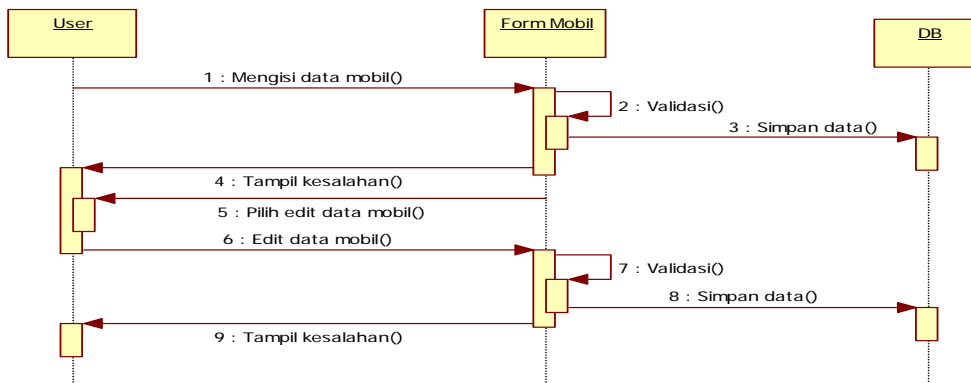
User

Form Mobil

DB

1 : Mengisi data mobil()

2 : Validasi()

3 : Simpan data()

4 : Tampil kesalahan()

5 : Pilih edit data mobil()

6 : Edit data mobil()

7 : Validasi()

8 : Simpan data()

9 : Tampil kesalahan()